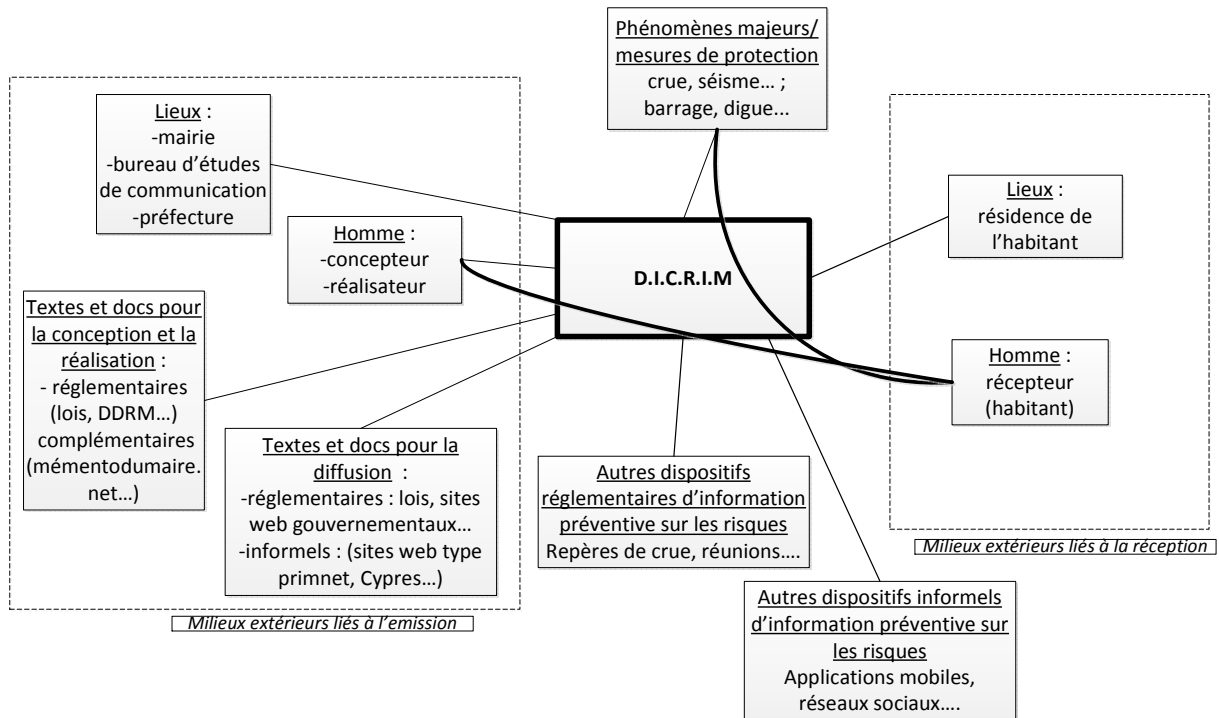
Phénomènes majeurs/ mesures de protection
crue, séisme… ;
barrage, digue...

Lieux :
-mairie
-bureau d'études de communication
-préfecture

Homme :
-concepteur
-réalisateur

Textes et docs pour la conception et la réalisation :
- réglementaires (lois, DDRM…)
complémentaires (mémentodumaire.net…)

Textes et docs pour la diffusion :
-réglementaires : lois, sites web gouvernementaux…
-informels : (sites web type primnet, Cypres…)

Milieux extérieurs liés à l'emission

D.I.C.R.I.M

Lieux :
résidence de l'habitant

Homme :
récepteur
(habitant)

Milieux extérieurs liés à la réception

Autres dispositifs réglementaires d'information préventive sur les risques
Repères de crue, réunions….

Autres dispositifs informels d'information préventive sur les risques
Applications mobiles, réseaux sociaux….